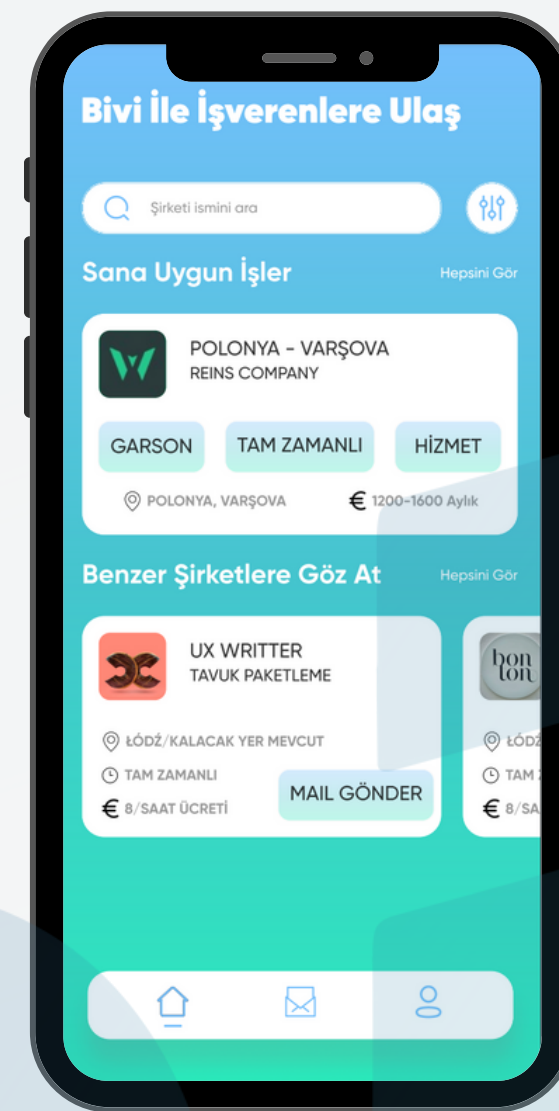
Bivi İle İşverenlere Ulaş

Şirketi ismini ara

Sana Uygun İşler

Hepsini Gör

POLONYA - VARŞOVA
REINS COMPANY

GARSON

TAM ZAMANLI

HİZMET

POLONYA, VARŞOVA

€ 1200-1600 Aylık

Benzer Şirketlere Göz At

Hepsini Gör

UX WRITTER
TAVUK PAKETLEME

ŁÓDŹ/KALACAK YER MEVCUT

TAM ZAMANLI

€ 8/SAAT ÜCRETİ

MAIL GÖNDER

bon ton

ŁÓDŹ

TAM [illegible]

€ 8/SA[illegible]